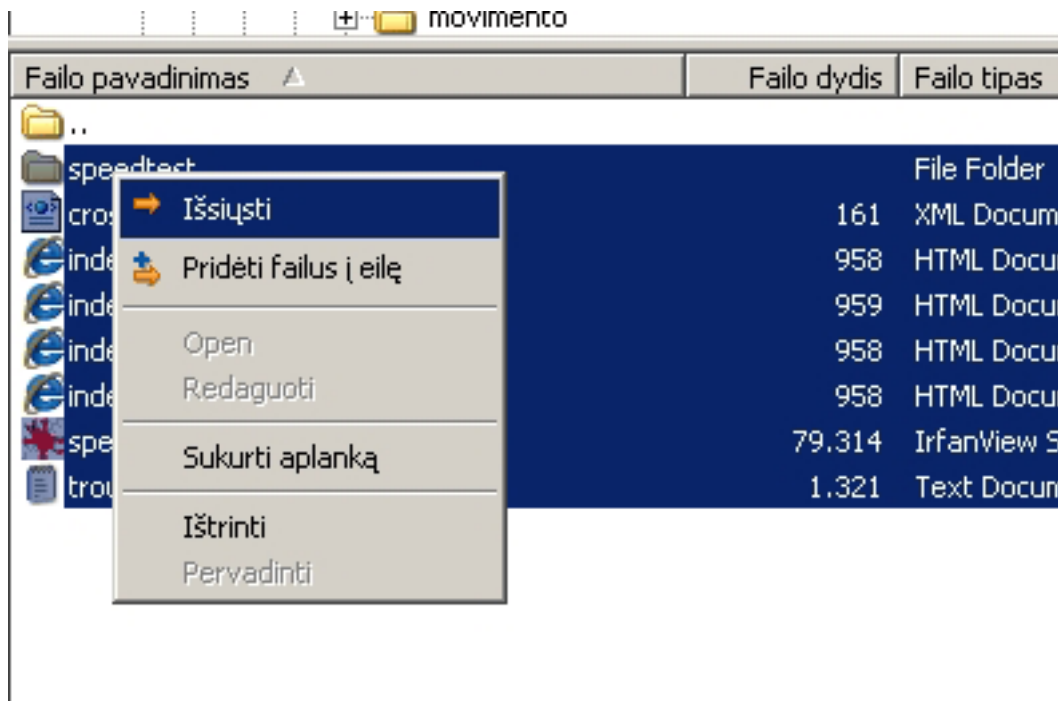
movimento

| Failo pavadinimas | Failo dydis | Failo tipas |
|---|---|---|
| .. | | |
| speedtest | | File Folder |
| cros | 161 | XML Docum |
| inde | 958 | HTML Docu |
| inde | 959 | HTML Docu |
| inde | 958 | HTML Docu |
| inde | 958 | HTML Docu |
| spe | 79.314 | IrfanView S |
| trou | 1.321 | Text Docum |

Išsiųsti
Pridėti failus į eilę
Open
Redaguoti
Sukurti aplanką
Ištrinti
Pervadinti